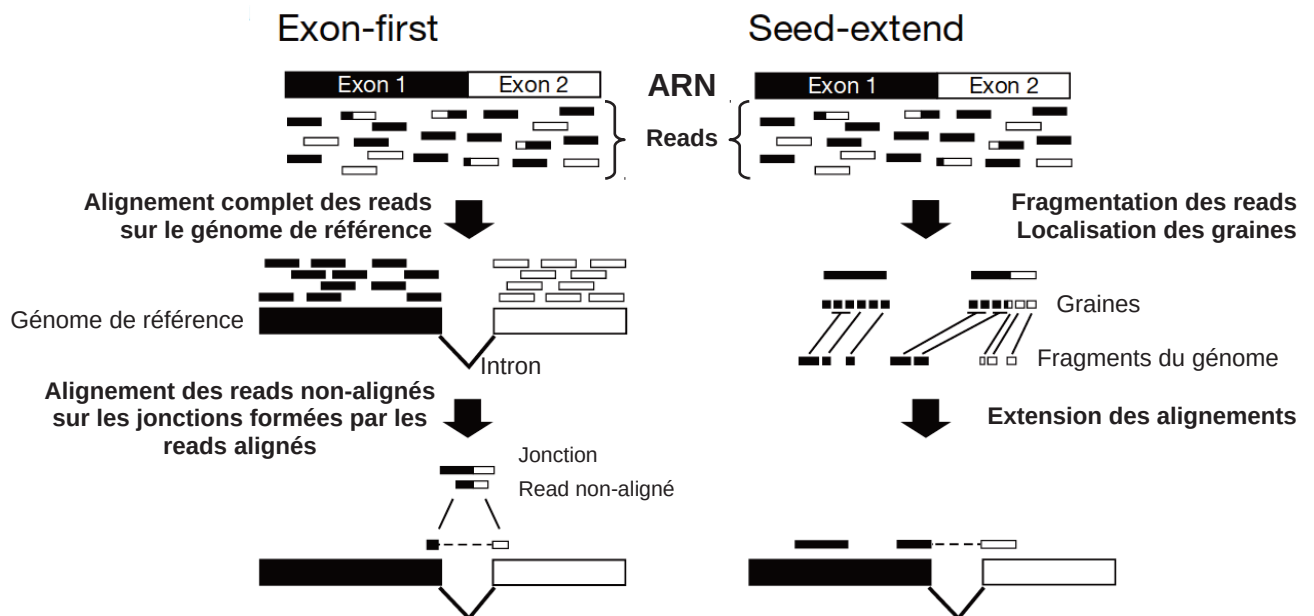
Exon-first

Seed-extend

Exon 1 Exon 2

ARN

Exon 1 Exon 2

Reads

Alignement complet des reads sur le génome de référence

Fragmentation des reads Localisation des graines

Génome de référence

Intron

Graines

Fragments du génome

Alignement des reads non-alignés sur les jonctions formées par les reads alignés

Extension des alignements

Jonction

Read non-aligné